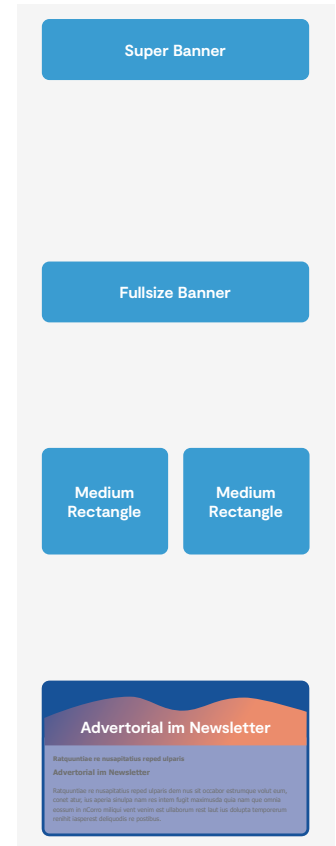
Super Banner

Fullsize Banner

Medium Rectangle

Medium Rectangle

Advertorial im Newsletter

Ratquunties re nusapitatius reped ulparis

Advertorial im Newsletter

Ratquunties re nusapitatius reped ulparis dem nus sit occabor estrumque volut eum, conet atur, ius aperia sendiae nam res intem fugit maximusda quia nam que omnia aossum in nComo miliqui vent venim est ullaborum red laut ius dolupta temporeum vestrit iaeperrat deliquodo re positibus.